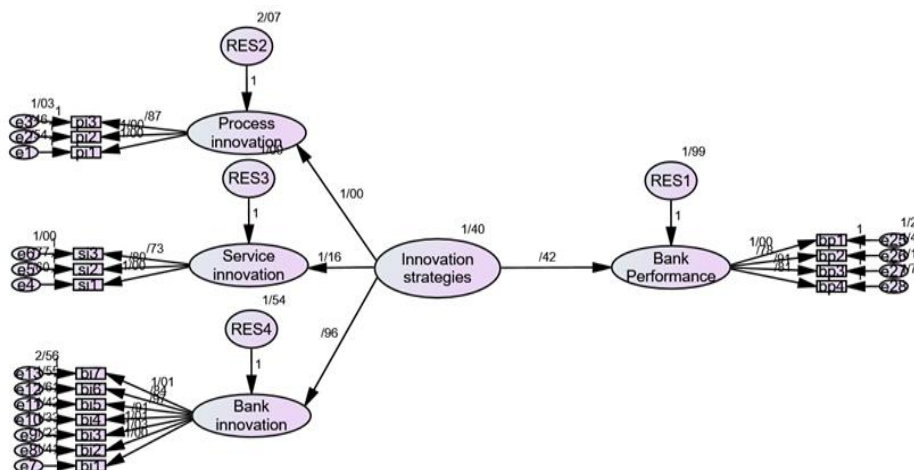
2/07

RES2

1

1/03

e3 /46 1 pi3

e2 /54 pi2

e1 pi1

/87

1/00

1/00

Process innovation

1/00

RES3

1

1/00

e6 /77 si3

e5 /50 si2

e4 si1

/73

/80

1/00

Service innovation

1/16

1/00

1/40

Innovation strategies

/42

1/99

RES1

1

Bank Performance

1/00

/78

/91

/81

bp1

bp2

bp3

bp4

1

e25

e26

e27

e28

1/54

RES4

1

/96

2/56

e13 /55 bi7

e12 /61 bi6

e11 /42 bi5

e10 /33 bi4

e9 /23 bi3

e8 /41 bi2

e7 bi1

1/01

/84

/87

/91

1/01

1/00

1/00

Bank innovation